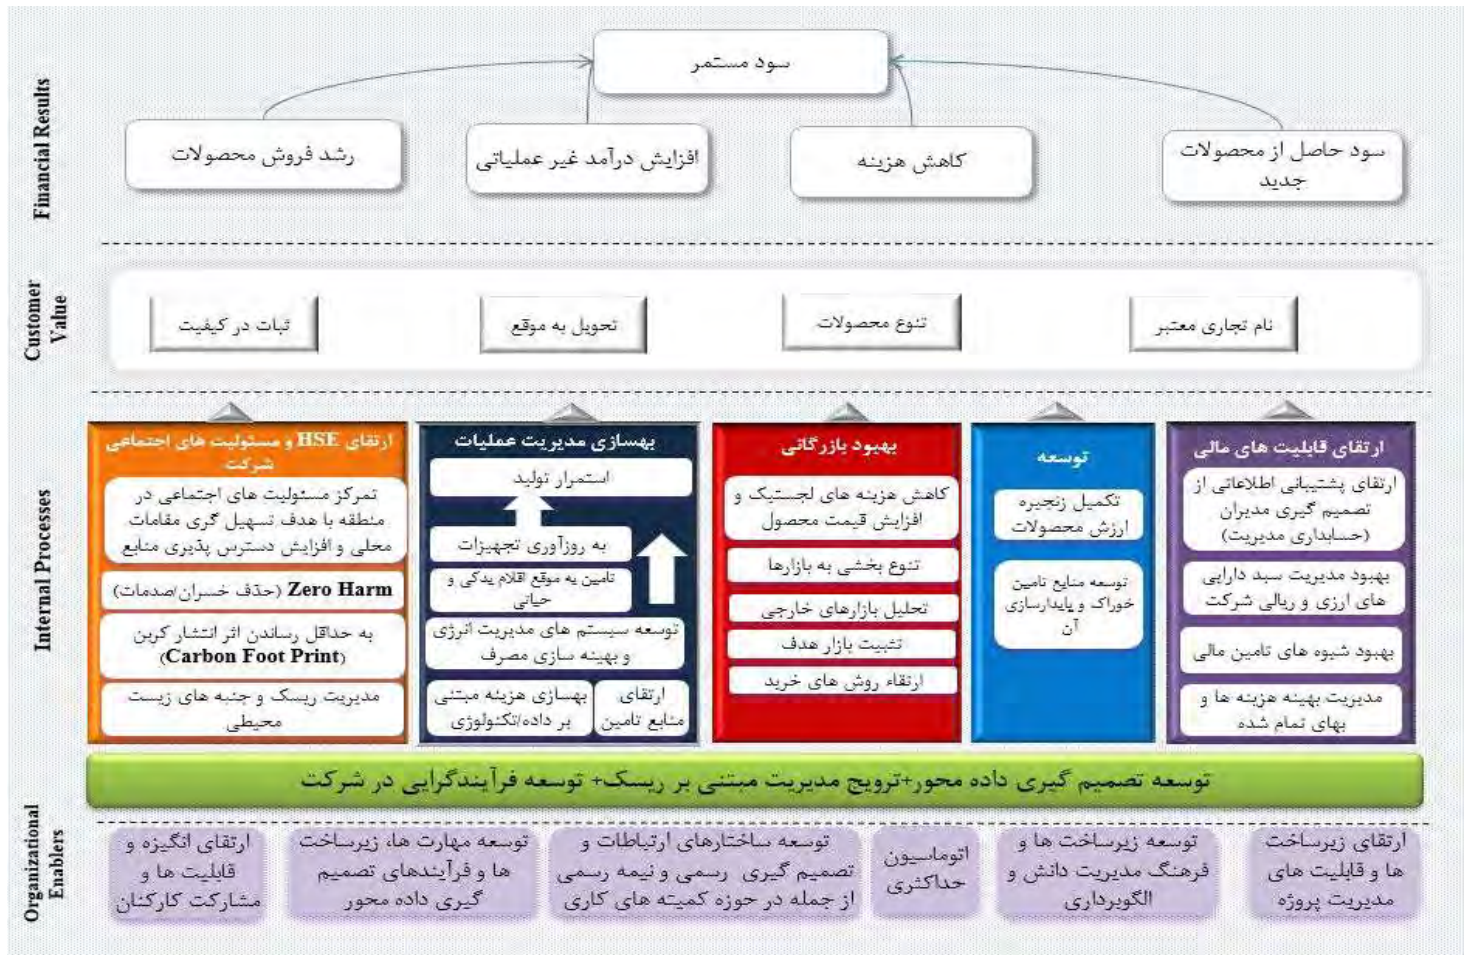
Financial Results

سود مستمر

رشد فروش محصولات

افزایش درآمد غیر عملیاتی

کاهش هزینه

سود حاصل از محصولات جدید

Customer Value

ثبات در کیفیت

تحویل به موقع

تنوع محصولات

نام تجاری معتبر

Internal Processes

ارتقای HSE و مسئولیت های اجتماعی شرکت

تمرکز مسئولیت های اجتماعی در منطقه با هدف تسهیل گری مقامات محلی و افزایش دسترس پذیری منابع

Zero Harm (حذف خسران/صدمات)

به حداقل رساندن اثر انتشار کربن (Carbon Foot Print)

مدیریت ریسک و جنبه های زیست محیطی

بهسازی مدیریت عملیات

استمرار تولید

به روزآوری تجهیزات

تامین به موقع اقلام یدکی و حیاتی

توسعه سیستم های مدیریت انرژی و بهینه سازی مصرف

بهسازی هزینه مبتنی بر داده/تکنولوژی

ارتقای منابع تامین

بهبود بازرگانی

کاهش هزینه های لجستیک و افزایش قیمت محصول

تنوع بخشی به بازارها

تحلیل بازارهای خارجی

تثبیت بازار هدف

ارتقاء روش های خرید

توسعه

تکمیل زنجیره ارزش محصولات

توسعه منابع تامین خوراک و پایدارسازی آن

ارتقای قابلیت های مالی

ارتقای پشتیبانی اطلاعاتی از تصمیم گیری مدیران (حسابداری مدیریت)

بهبود مدیریت سبد دارایی های ارزی و ریالی شرکت

بهبود شیوه های تامین مالی

مدیریت بهینه هزینه ها و بهای تمام شده

توسعه تصمیم گیری داده محور+ترویج مدیریت مبتنی بر ریسک+ توسعه فرآیندگرایی در شرکت

Organizational Enablers

ارتقای انگیزه و قابلیت ها و مشارکت کارکنان

توسعه مهارت ها، زیرساخت ها و فرآیندهای تصمیم گیری داده محور

توسعه ساختارهای ارتباطات و تصمیم گیری رسمی و نیمه رسمی از جمله در حوزه کمیته های کاری

اتوماسیون حداکثری

توسعه زیرساخت ها و فرهنگ مدیریت دانش و الگوبرداری

ارتقای زیرساخت ها و قابلیت های مدیریت پروژه